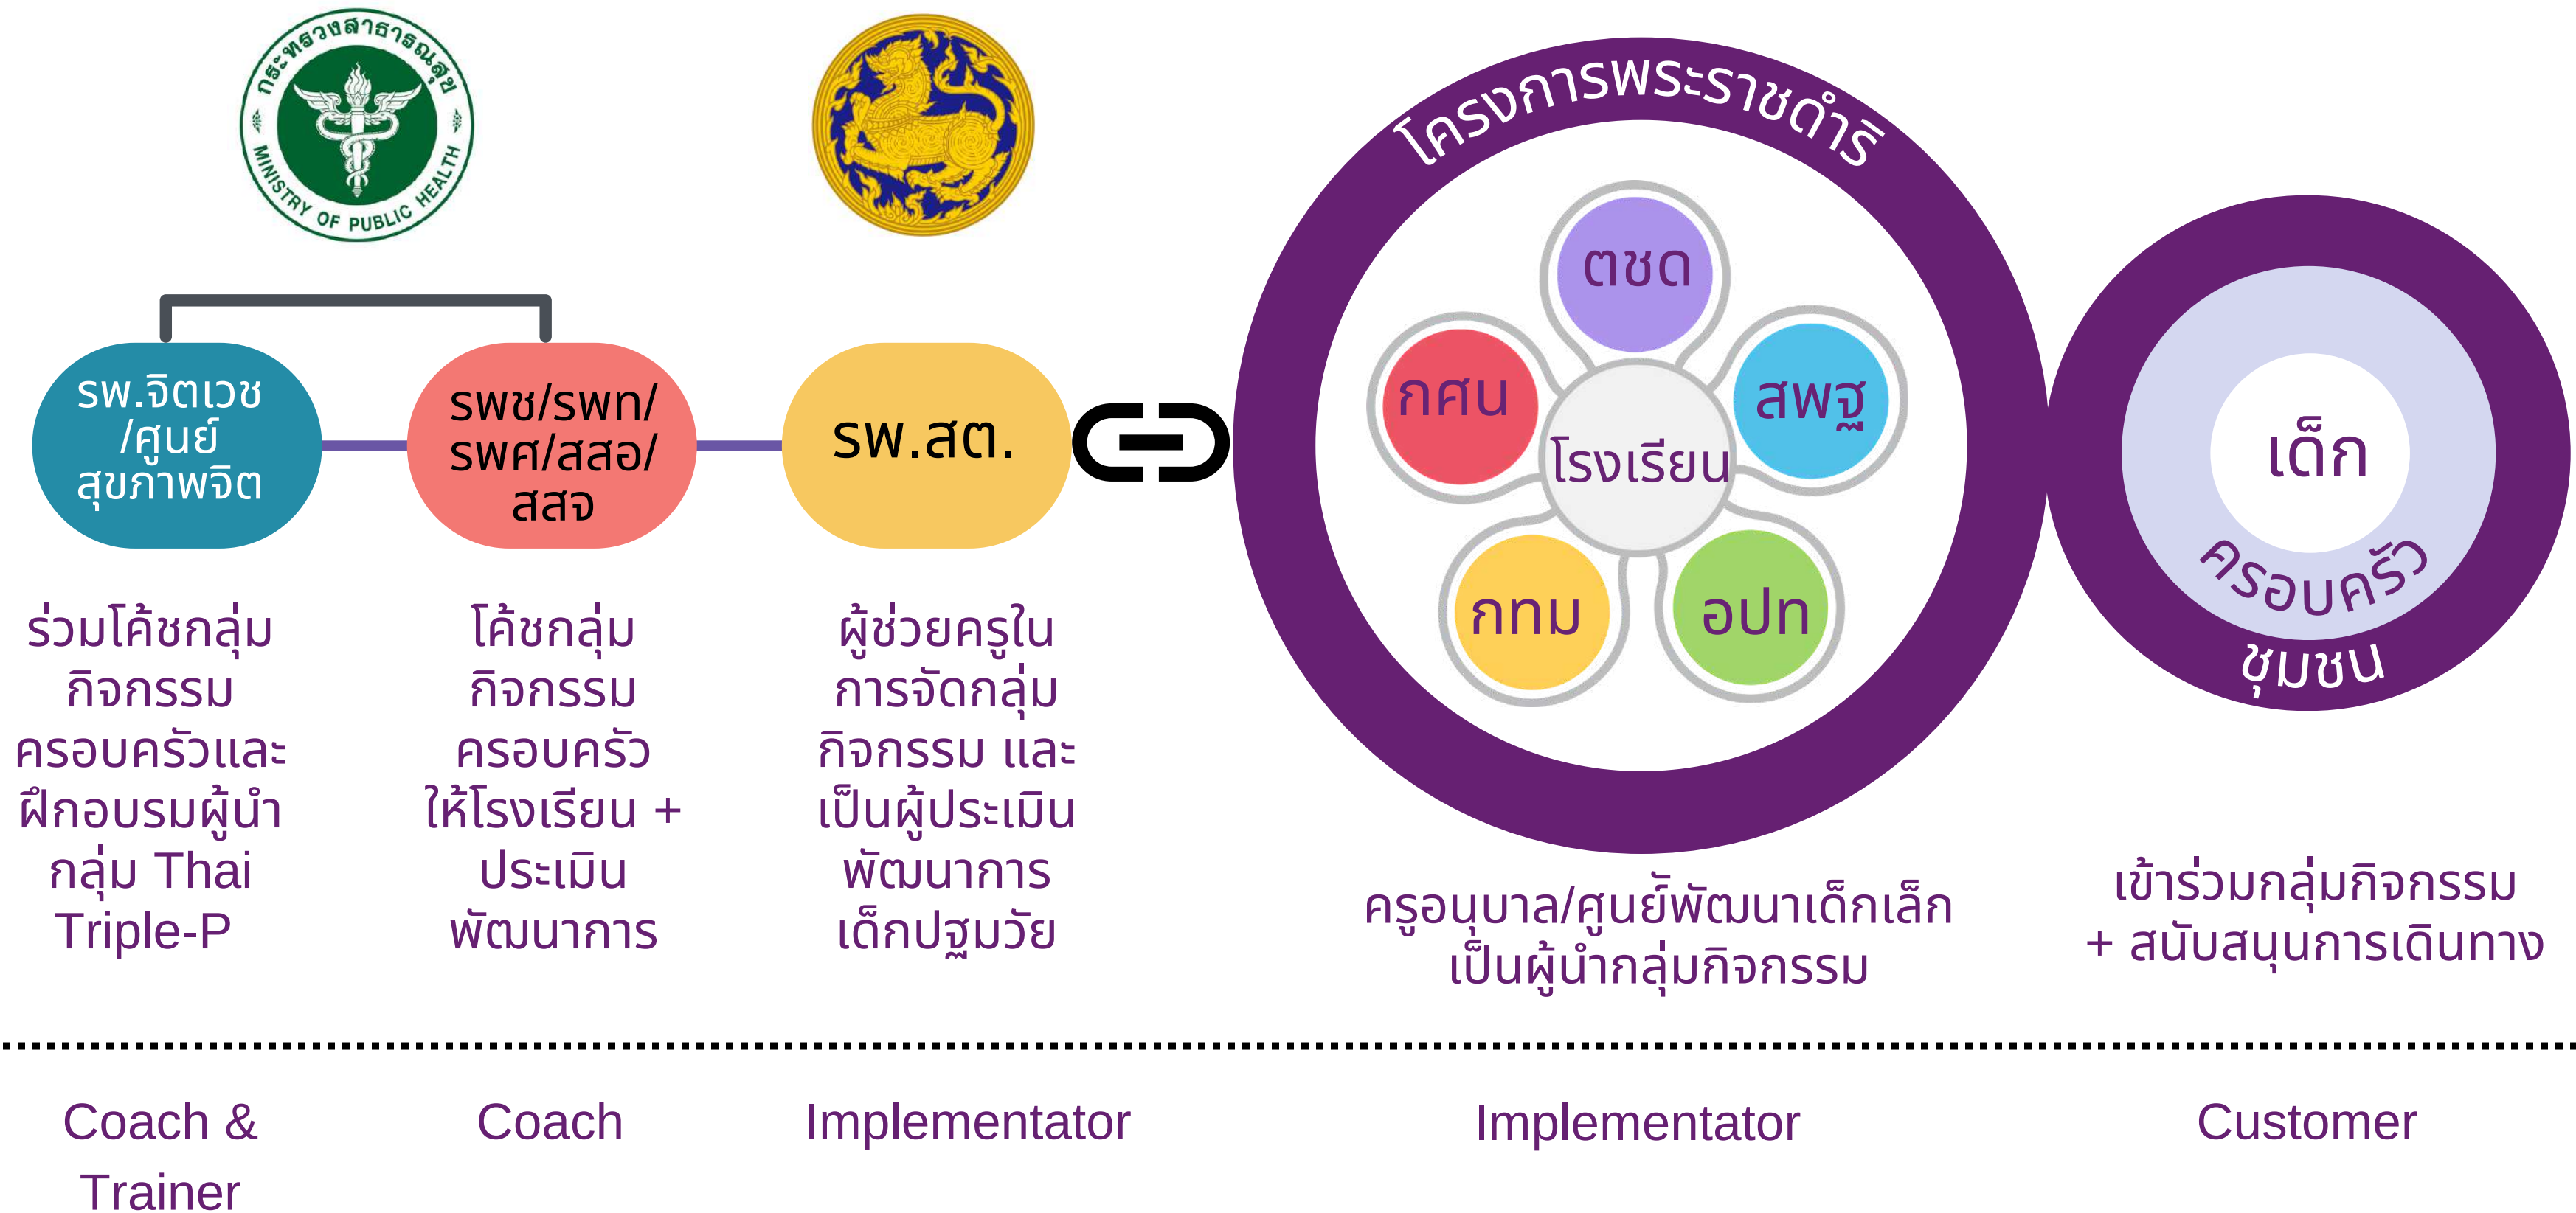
กระทรวงสาธารณสุข
MINISTRY OF PUBLIC HEALTH

รพ.จิตเวช /ศูนย์สุขภาพจิต

รพช/รพท/รพศ/สสอ/สสจ

รพ.สต.

โครงการพระราชดำริ

ตชด

กศน

สพฐ

โรงเรียน

กทม

อปท

เด็ก

ครอบครัว

ชุมชน

ร่วมโค้ชกลุ่มกิจกรรมครอบครัวและฝึกอบรมผู้นำกลุ่ม Thai Triple-P

โค้ชกลุ่มกิจกรรมครอบครัวให้โรงเรียน + ประเมินพัฒนาการ

ผู้ช่วยครูในการจัดกลุ่มกิจกรรม และเป็นผู้ประเมินพัฒนาการเด็กปฐมวัย

ครูอนุบาล/ศูนย์พัฒนาเด็กเล็กเป็นผู้นำกลุ่มกิจกรรม

เข้าร่วมกลุ่มกิจกรรม + สนับสนุนการเดินทาง

Coach & Trainer

Coach

Implementator

Implementator

Customer